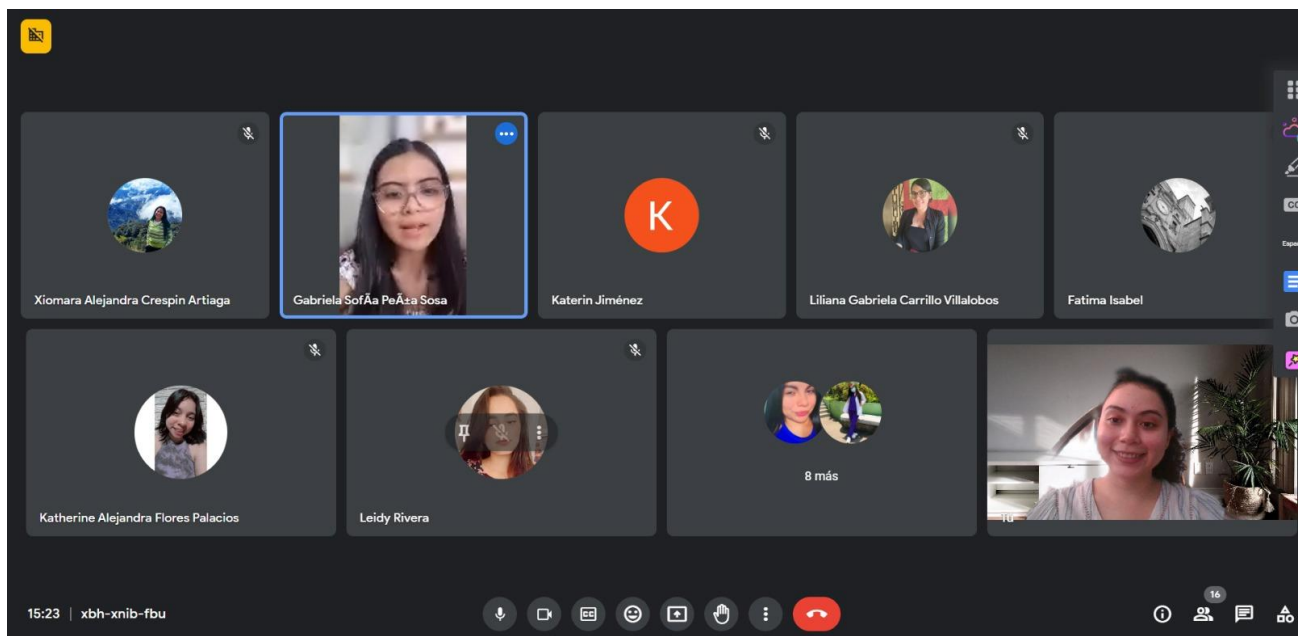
Xiomara Alejandra Crespin Artiaga

Gabriela SofÃa PeÃ±a Sosa

K

Katerin Jiménez

Liliana Gabriela Carrillo Villalobos

Fatima Isabel

Katherine Alejandra Flores Palacios

Leidy Rivera

8 más

Tú

15:23 | xbh-xnib-fbu

16